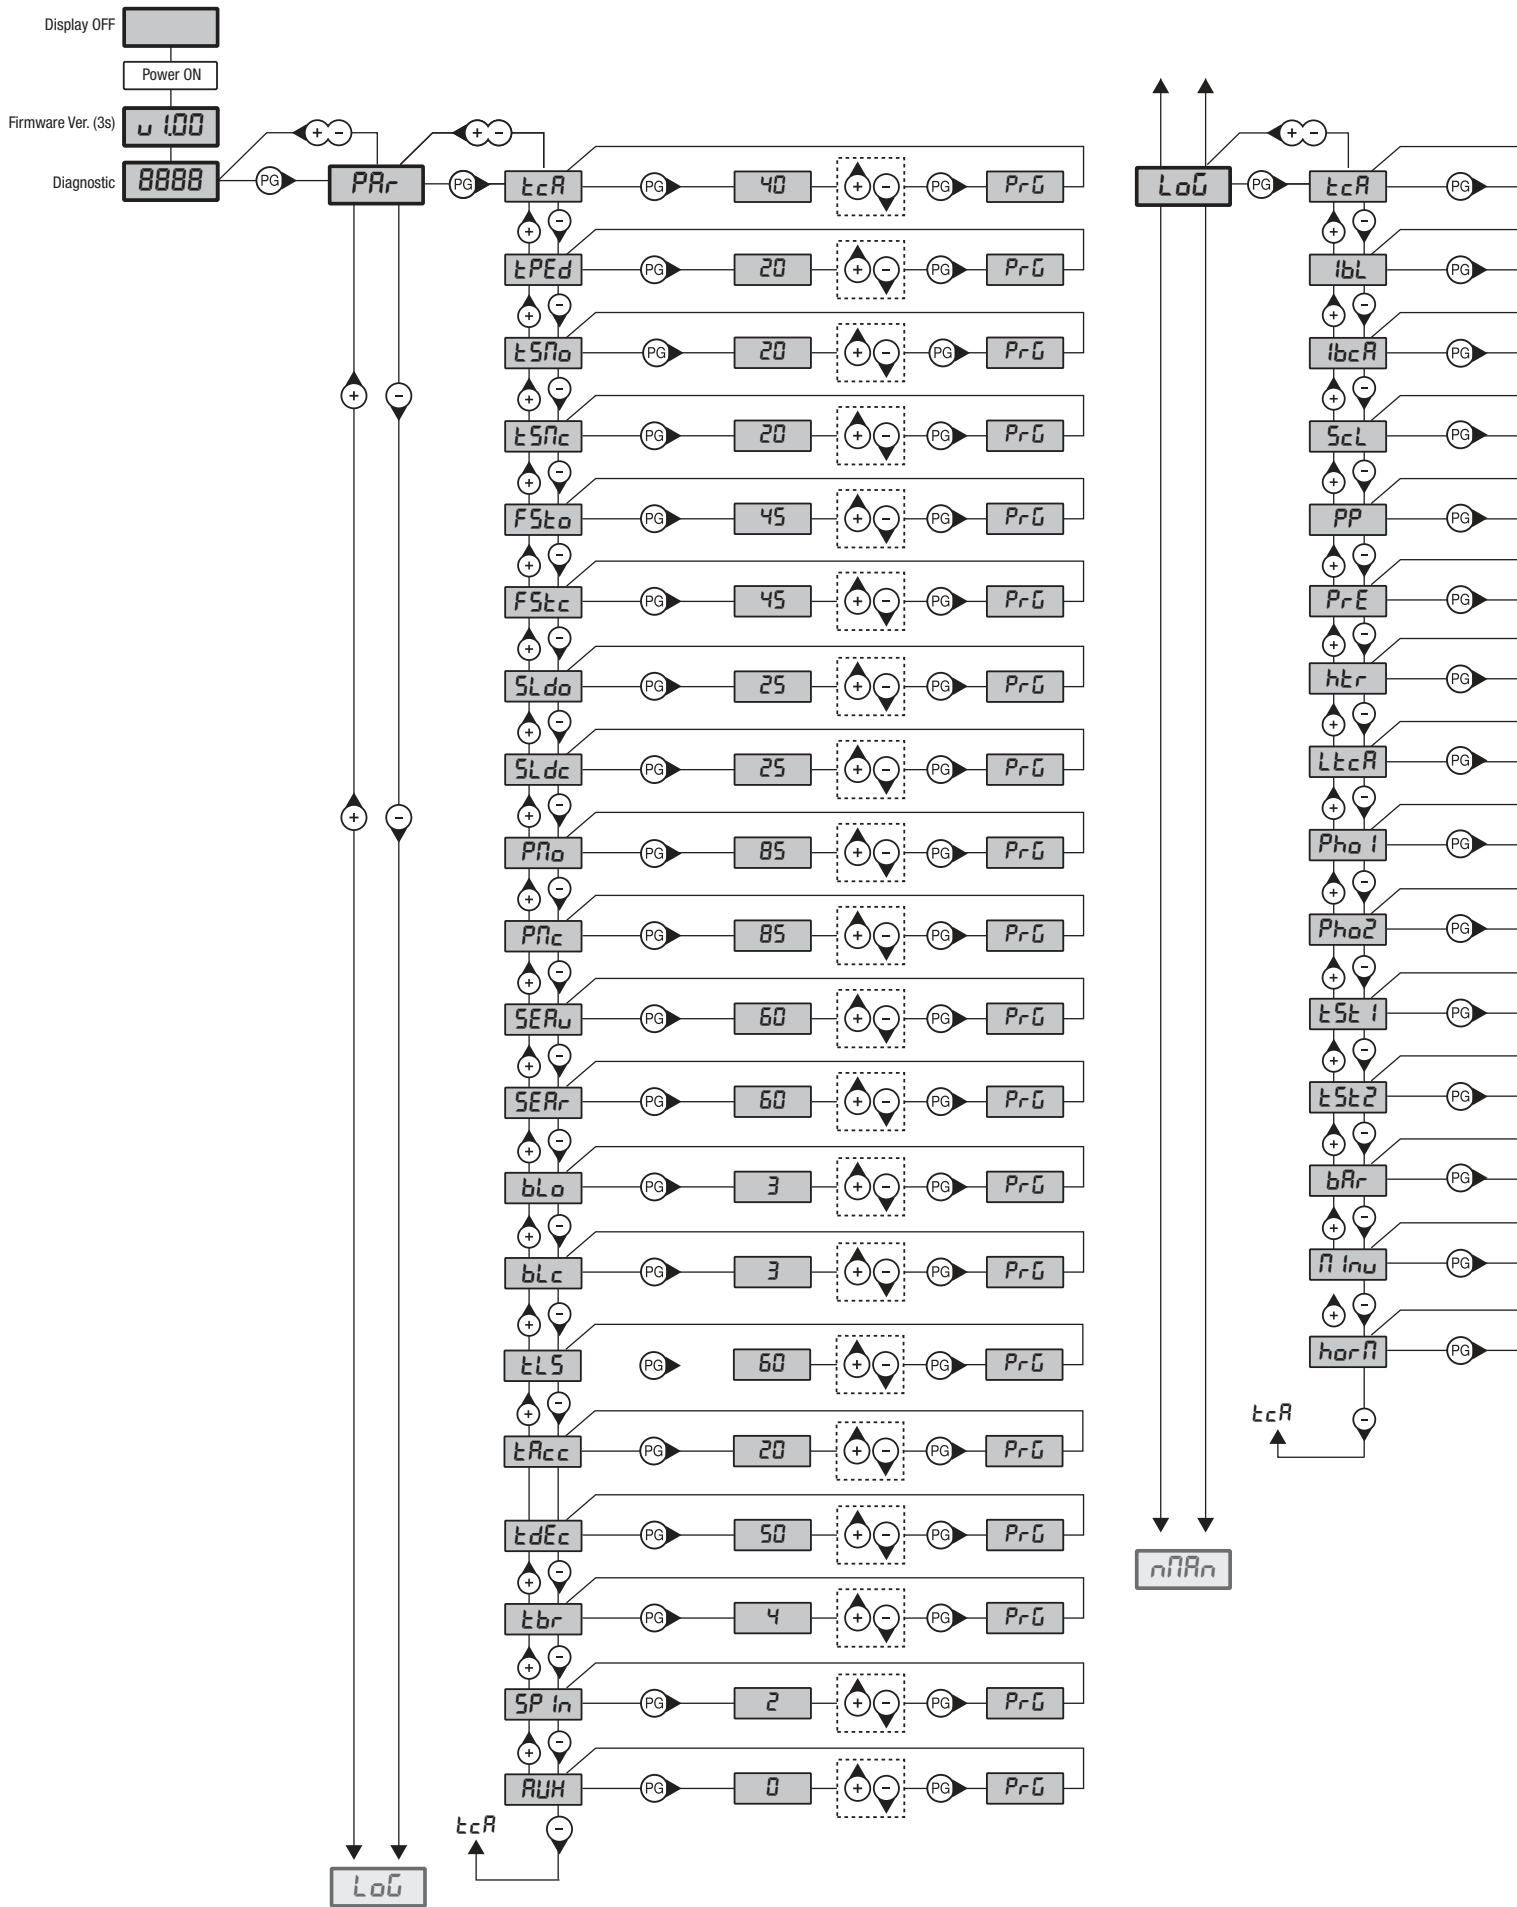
Display OFF

Power ON

Firmware Ver. (3s) u 1.00

Diagnostic 8888

+ -

PG

PAr

PG

tcA PG 40 + - PG PrG
+ -
tPEd PG 20 + - PG PrG
+ -
tSMo PG 20 + - PG PrG
+ -
tSMc PG 20 + - PG PrG
+ -
FSto PG 45 + - PG PrG
+ -
FStc PG 45 + - PG PrG
+ -
SLdo PG 25 + - PG PrG
+ -
SLdc PG 25 + - PG PrG
+ -
PMo PG 85 + - PG PrG
+ -
PMc PG 85 + - PG PrG
+ -
SEAu PG 60 + - PG PrG
+ -
SEAr PG 60 + - PG PrG
+ -
bLo PG 3 + - PG PrG
+ -
bLc PG 3 + - PG PrG
+ -
tLS PG 60 + - PG PrG
+ -
tAcc PG 20 + - PG PrG
tdEc PG 50 + - PG PrG
+ -
tbr PG 4 + - PG PrG
+ -
SP In PG 2 + - PG PrG
+ -
AUH PG 0 + - PG PrG
tcA -

+ -
+ -

LoG

+ -

LoG PG

tcA PG
+ -
IbL PG
+ -
IbcA PG
+ -
ScL PG
+ -
PP PG
+ -
PrE PG
+ -
htr PG
+ -
LtcA PG
+ -
Pho 1 PG
+ -
Pho2 PG
+ -
tSt 1 PG
+ -
tSt2 PG
+ -
bAr PG
+ -
M Inu PG
+ -
horM PG
tcA -

nMAn